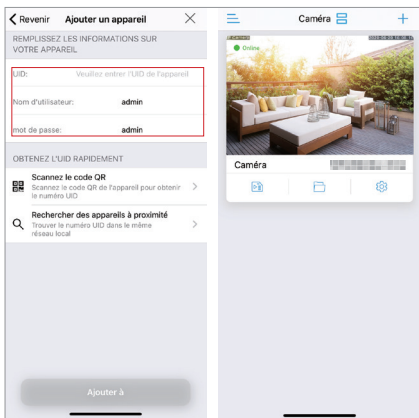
Revenir Ajouter un appareil

REMPLISSEZ LES INFORMATIONS SUR VOTRE APPAREIL

UID: Veuillez entrer l'UID de l'appareil

Nom d'utilisateur: admin

mot de passe: admin

OBTENEZ L'UID RAPIDEMENT

Scannez le code QR
Scannez le code QR de l'appareil pour obtenir le numéro UID

Rechercher des appareils à proximité
Trouver le numéro UID dans le même réseau local

Ajouter à

Caméra

Online

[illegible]

Caméra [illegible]